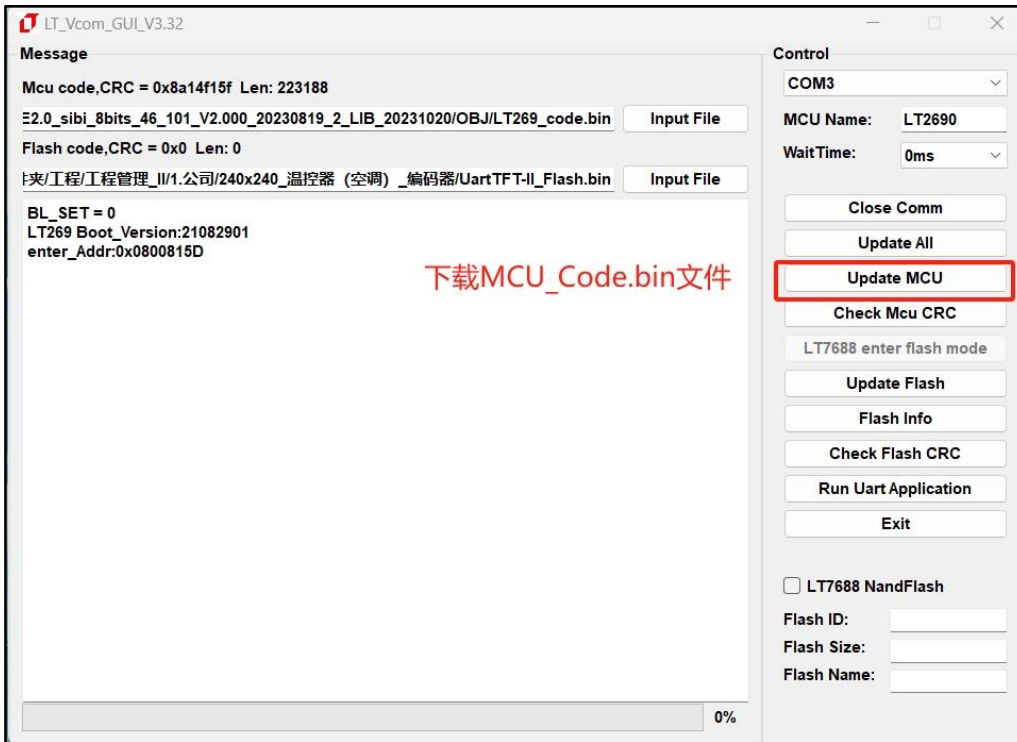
LT_Vcom_GUI_V3.32

Message

Mcu code,CRC = 0x8a14f15f Len: 223188

E2.0_sibi_8bits_46_101_V2.000_20230819_2_LIB_20231020/OBJ/LT269_code.bin

Input File

Flash code,CRC = 0x0 Len: 0

夹/工程/工程管理_II/1.公司/240x240_温控器（空调）_编码器/UartTFT-II_Flash.bin

Input File

BL_SET = 0
LT269 Boot_Version:21082901
enter_Addr:0x0800815D

下载MCU_Code.bin文件

0%

Control

COM3

MCU Name: LT2690

WaitTime: 0ms

Close Comm

Update All

Update MCU

Check Mcu CRC

LT7688 enter flash mode

Update Flash

Flash Info

Check Flash CRC

Run Uart Application

Exit

LT7688 NandFlash

Flash ID:

Flash Size:

Flash Name: